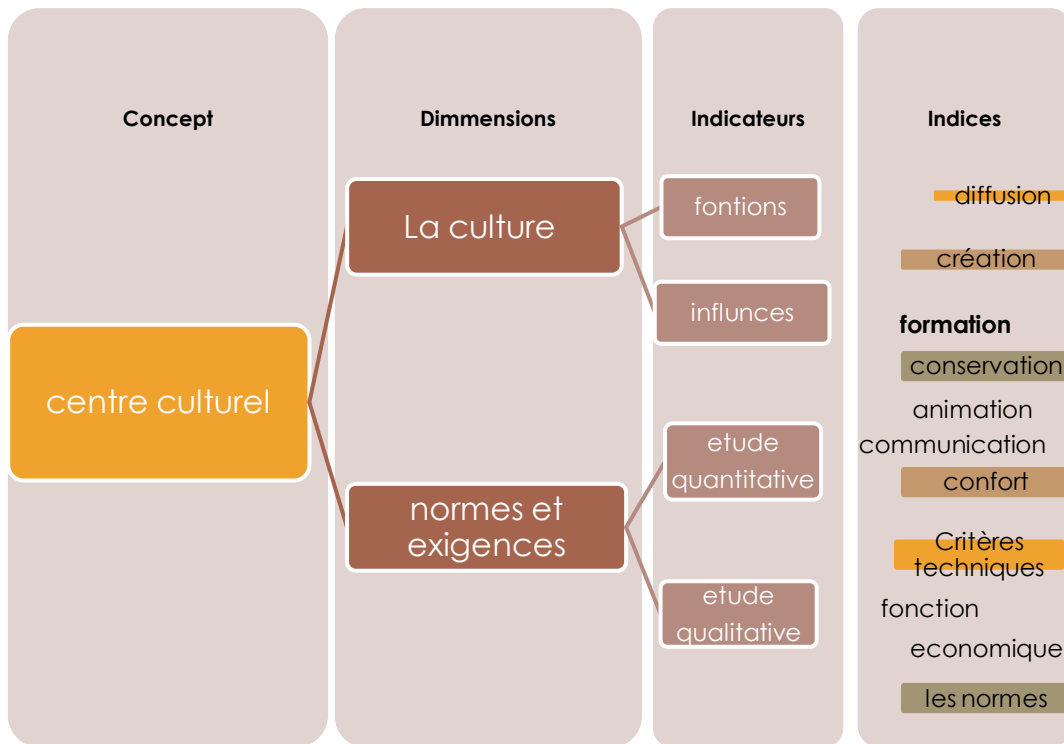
Concept

Dimmensions

Indicateurs

Indices

centre culturel

La culture

normes et exigences

fontions

influnces

etude quantitative

etude qualitative

diffusion

création

formation

conservation

animation

communication

confort

Critères techniques

fonction

economique

les normes